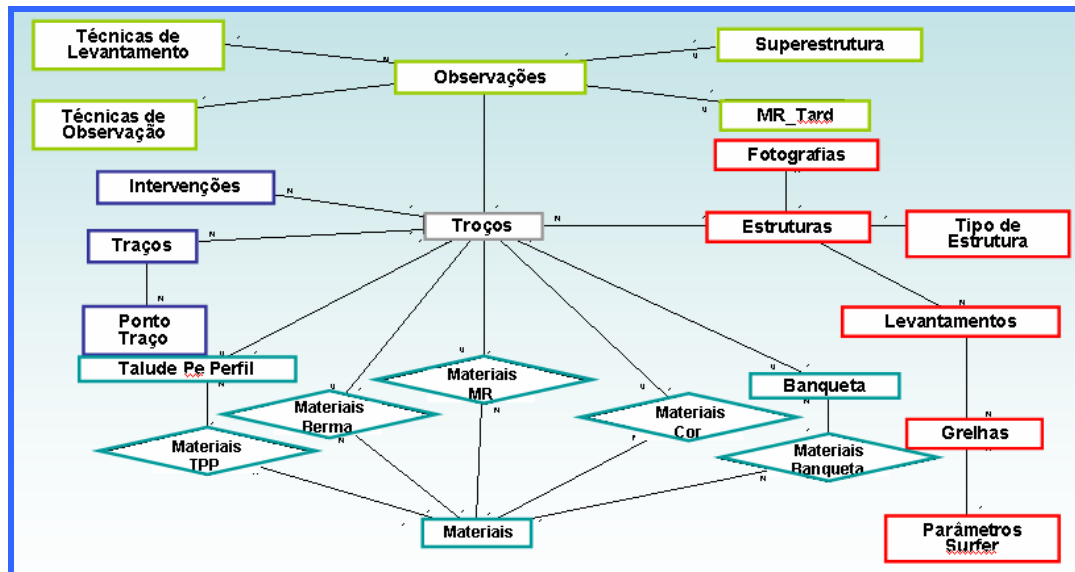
Técnicas de Levantamento

Superestrutura

Observações

Técnicas de Observação

MR_Tard

Fotografias

Intervenções

Troços

Estruturas

Tipo de Estrutura

Traços

Ponto Traço

Levantamentos

Talude Pe Perfil

Materiais MR

Banqueta

Materiais Berma

Materiais Cor

Grelhas

Materiais TPP

Materiais Banqueta

Materiais

Parâmetros Surfer